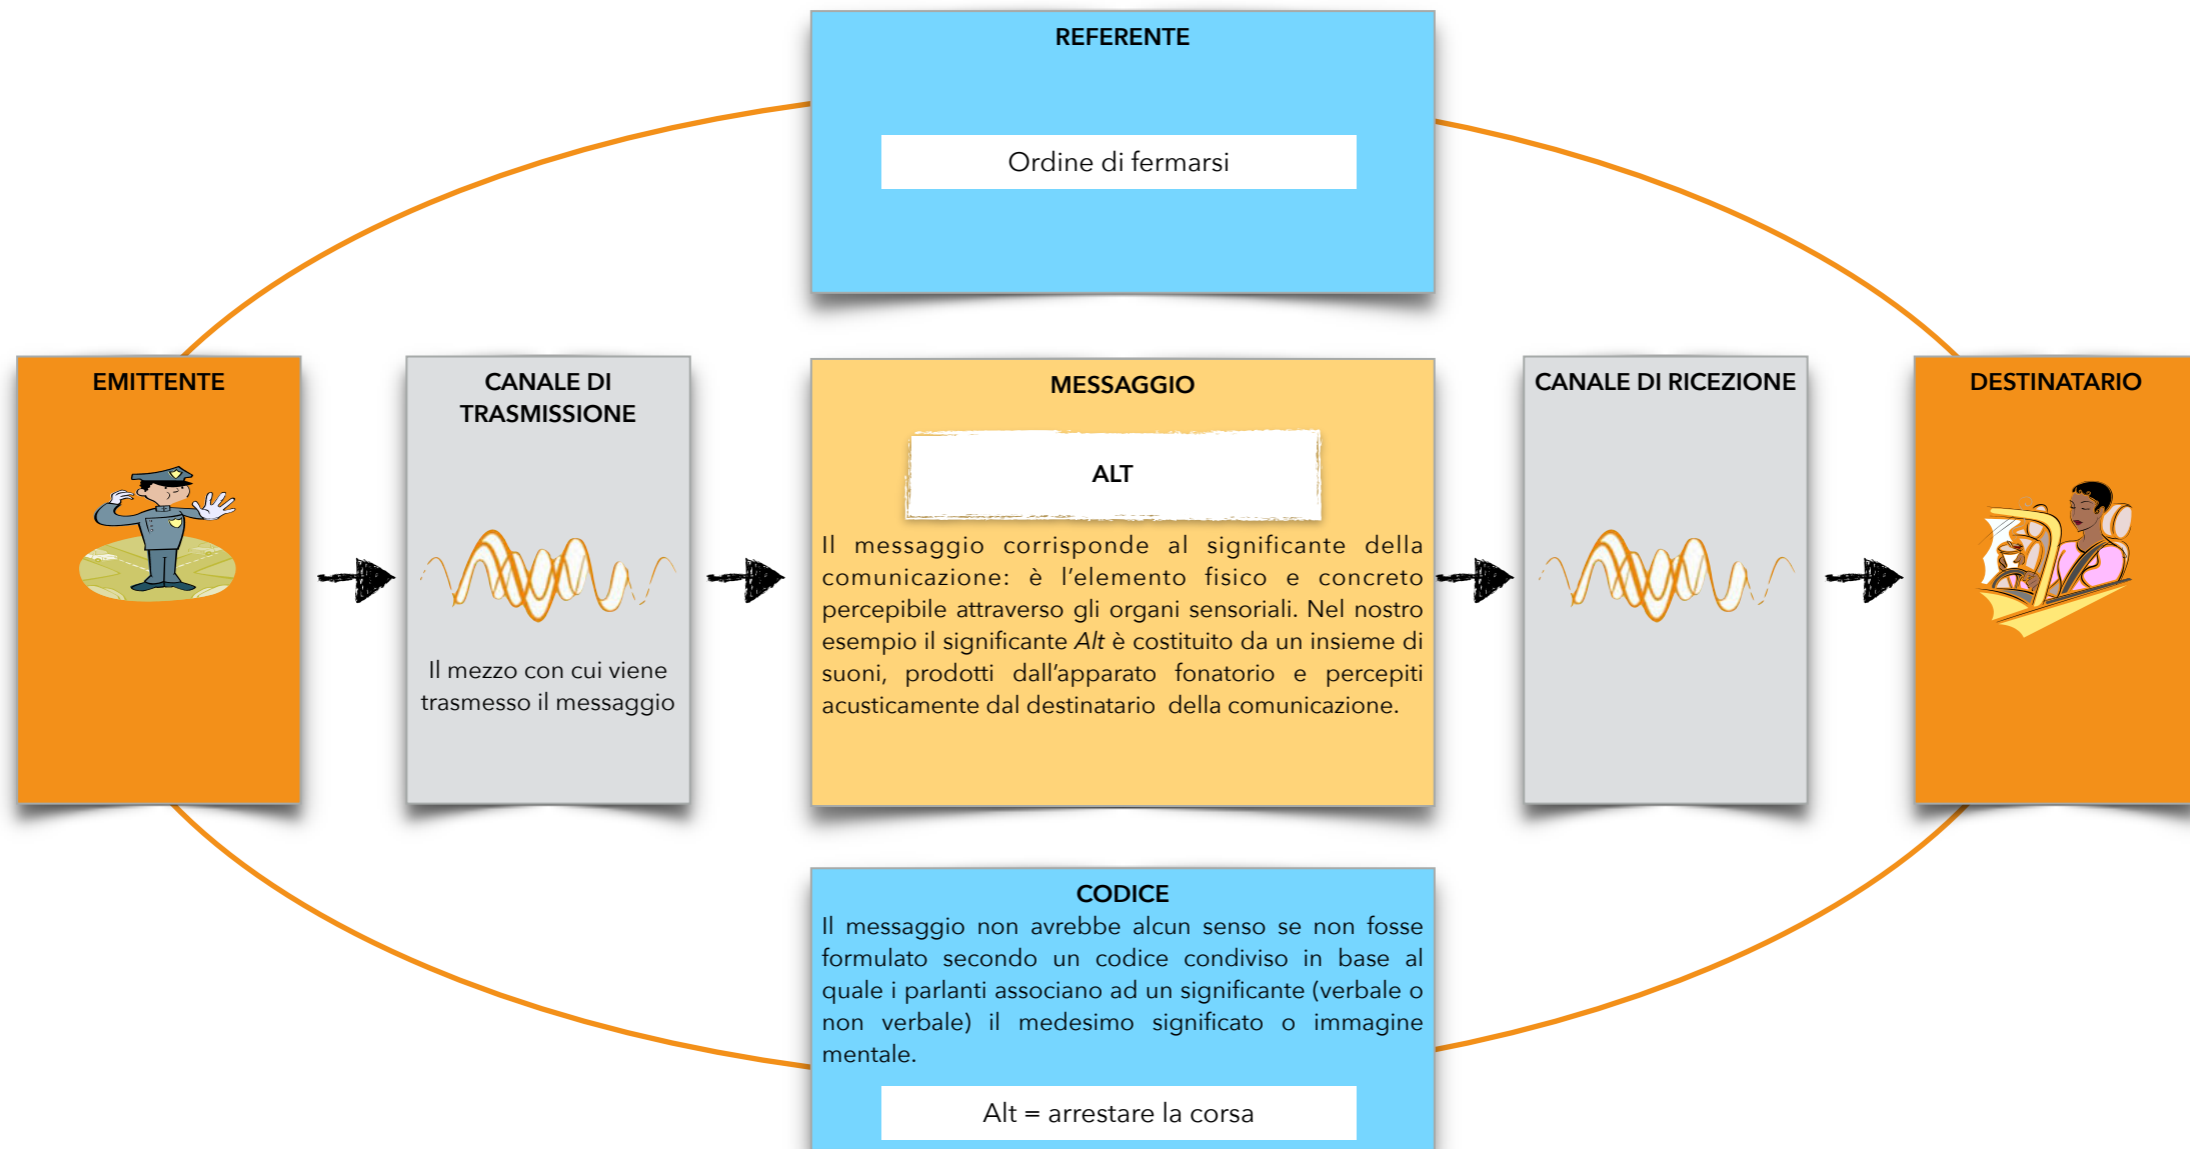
REFERENTE

Ordine di fermarsi

EMITTENTE

CANALE DI TRASMISSIONE

Il mezzo con cui viene trasmesso il messaggio

MESSAGGIO

ALT

Il messaggio corrisponde al significante della comunicazione: è l'elemento fisico e concreto percepibile attraverso gli organi sensoriali. Nel nostro esempio il significante *Alt* è costituito da un insieme di suoni, prodotti dall'apparato fonatorio e percepiti acusticamente dal destinatario della comunicazione.

CANALE DI RICEZIONE

DESTINATARIO

CODICE

Il messaggio non avrebbe alcun senso se non fosse formulato secondo un codice condiviso in base al quale i parlanti associano ad un significante (verbale o non verbale) il medesimo significato o immagine mentale.

Alt = arrestare la corsa